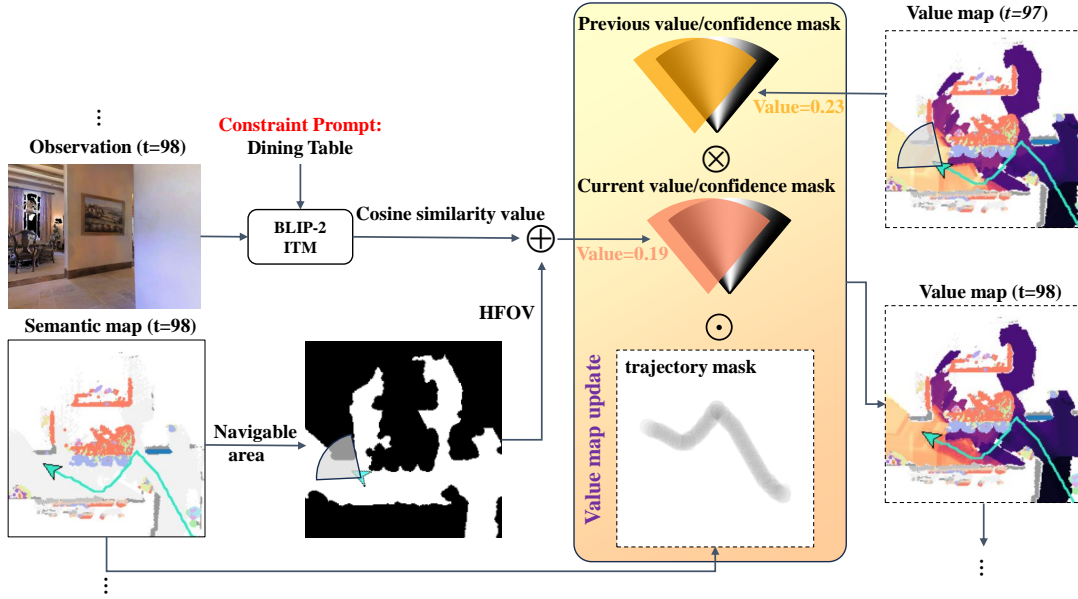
⋮

Observation (t=98)

Constraint Prompt:
Dining Table

BLIP-2
ITM

Cosine similarity value

$\oplus$

HFOV

Semantic map (t=98)

Navigable area

Previous value/confidence mask

Value=0.23

$\otimes$

Current value/confidence mask

Value=0.19

$\odot$

Value map update

trajectory mask

Value map (t=97)

Value map (t=98)

⋮

⋮